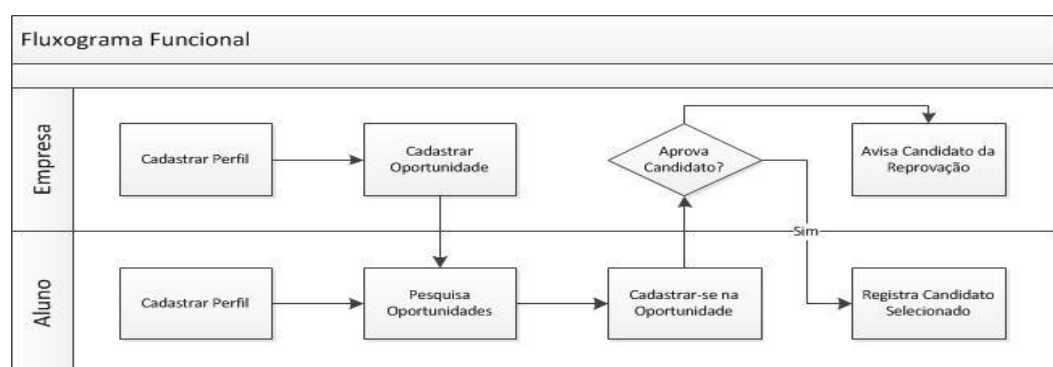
Fluxograma Funcional

Empresa

Cadastrar Perfil

Cadastrar Oportunidade

Aprova Candidato?

Avisa Candidato da Reprovação

Sim

Aluno

Cadastrar Perfil

Pesquisa Oportunidades

Cadastrar-se na Oportunidade

Registra Candidato Selecionado